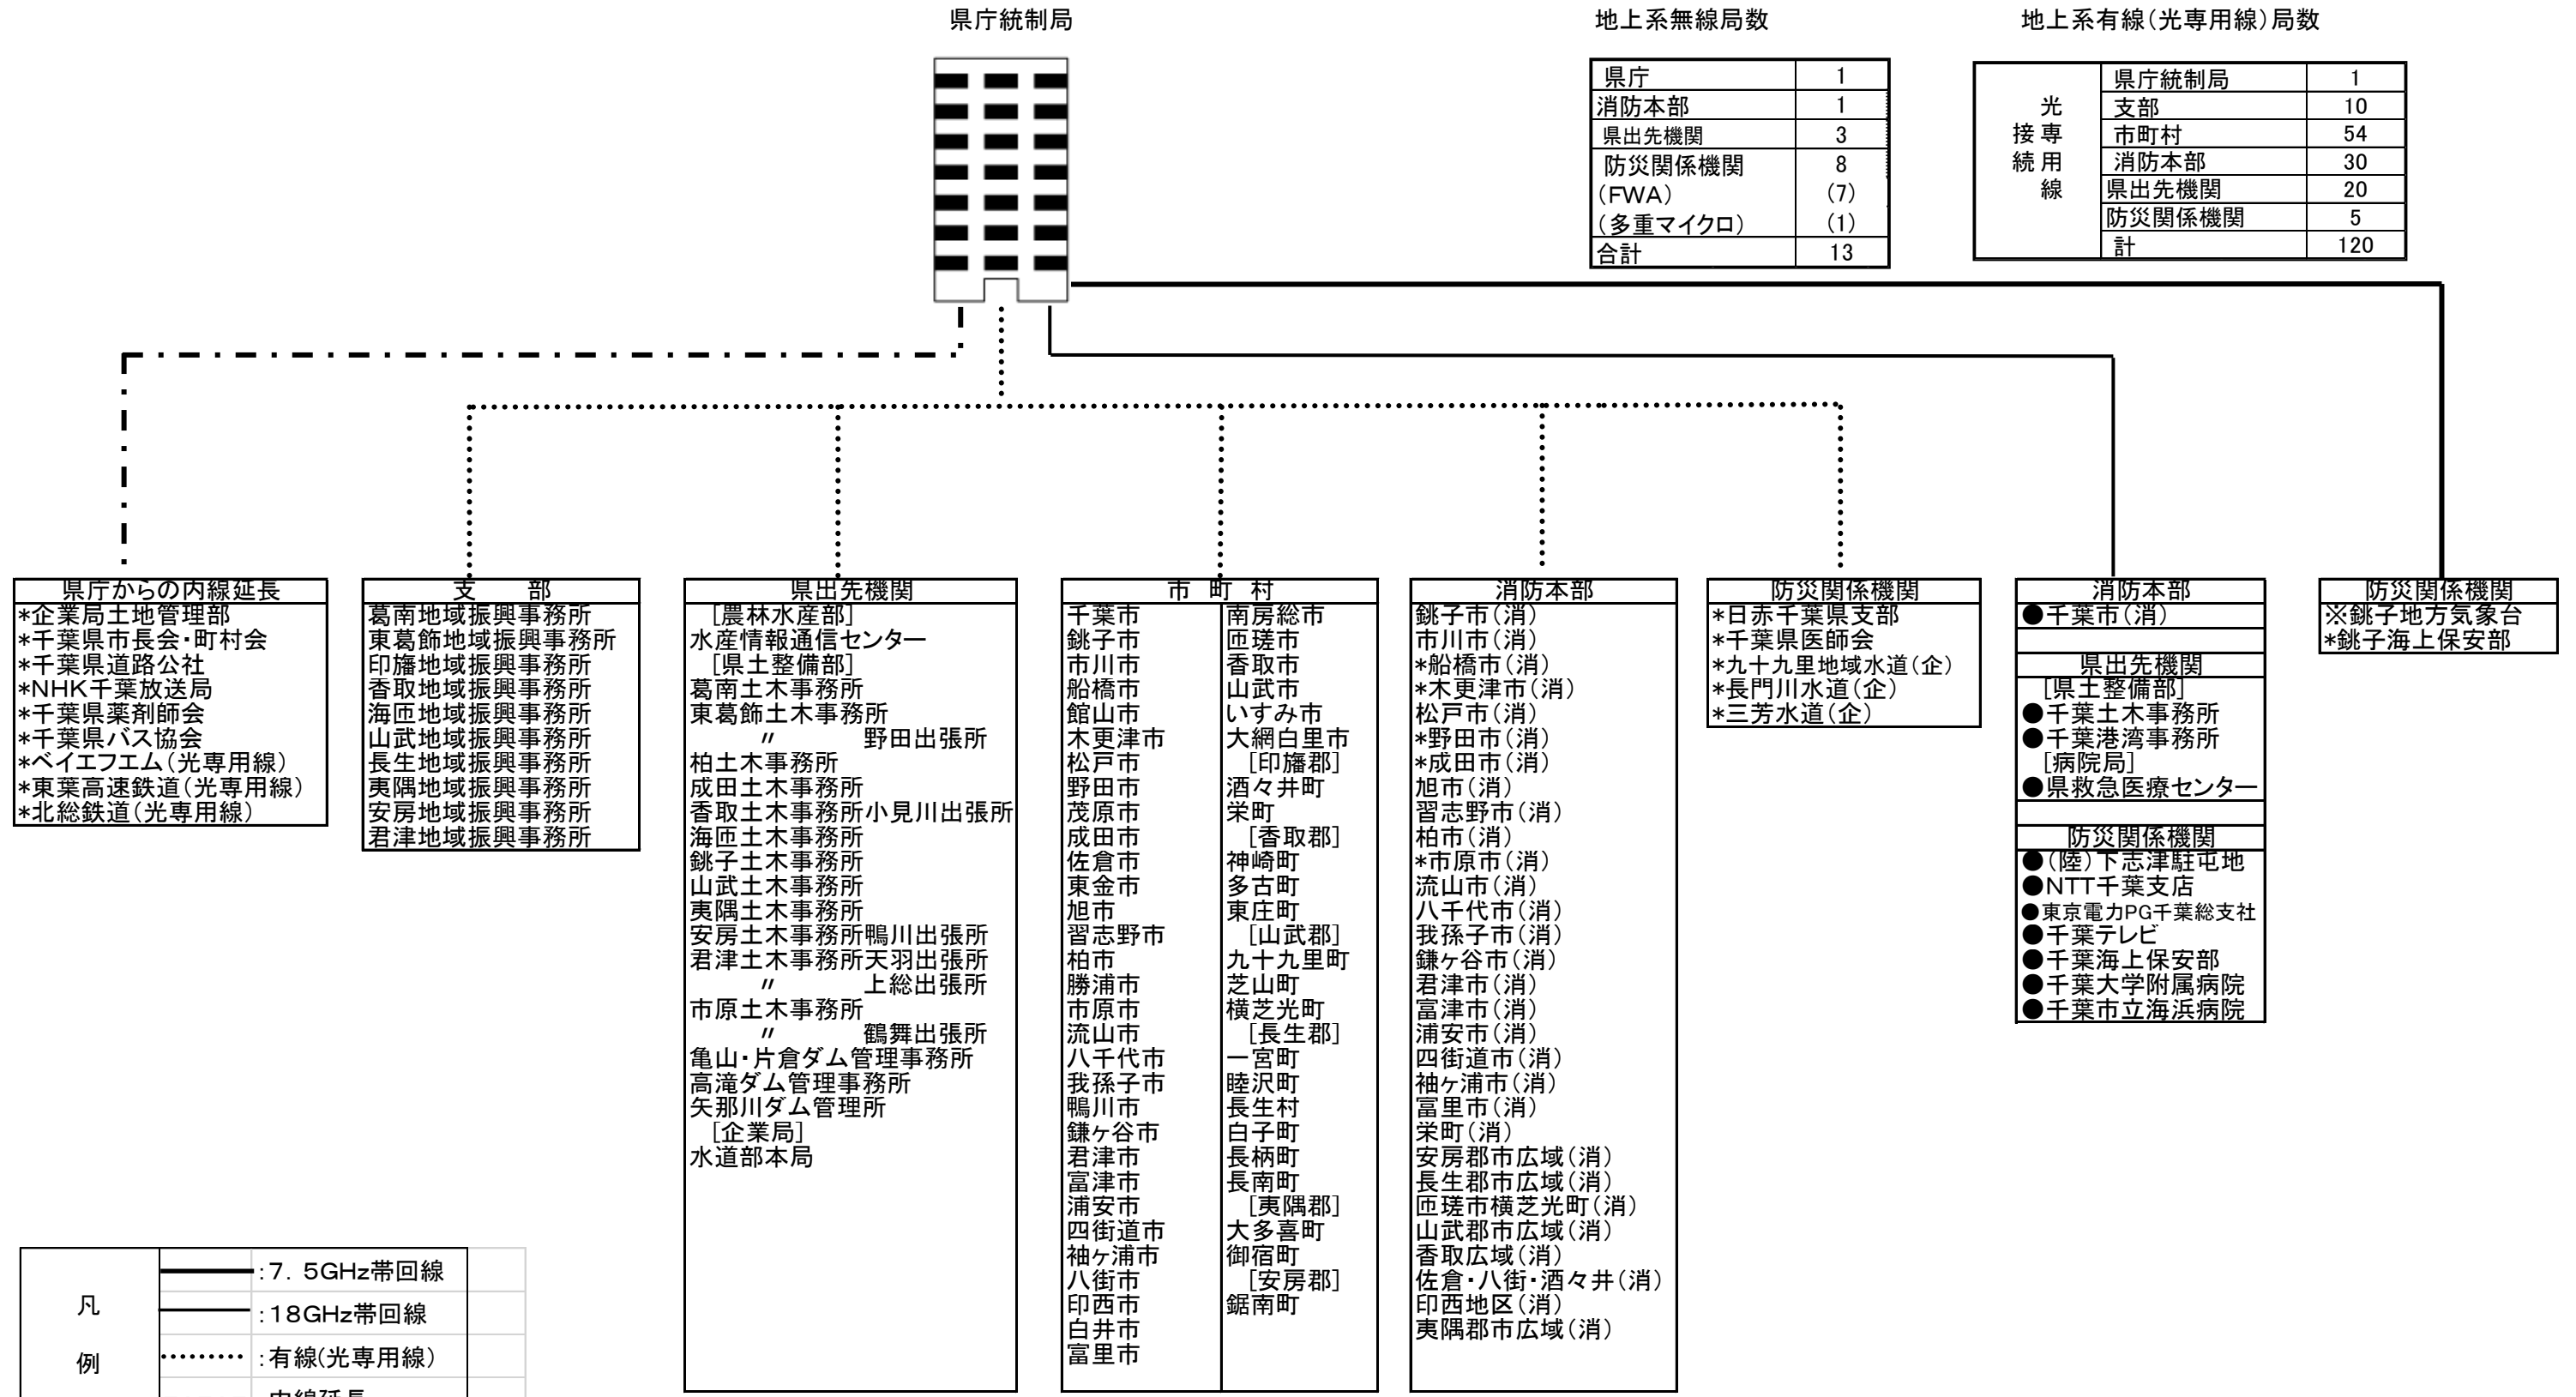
県庁統制局

地上系無線局数

| 県庁 | 1 |
|---|---|
| 消防本部 | 1 |
| 県出先機関 | 3 |
| 防災関係機関 | 8 |
| (FWA) | (7) |
| (多重マイクロ) | (1) |
| 合計 | 13 |

地上系有線(光専用線)局数

| 光専用線接続 | 県庁統制局 | 1 |
|---|---|---|
| | 支部 | 10 |
| | 市町村 | 54 |
| | 消防本部 | 30 |
| | 県出先機関 | 20 |
| | 防災関係機関 | 5 |
| | 計 | 120 |

県庁からの内線延長
*企業局土地管理部
*千葉県市長会・町村会
*千葉県道路公社
*NHK千葉放送局
*千葉県薬剤師会
*千葉県バス協会
*ベイエフエム(光専用線)
*東葉高速鉄道(光専用線)
*北総鉄道(光専用線)

支 部
葛南地域振興事務所
東葛飾地域振興事務所
印旛地域振興事務所
香取地域振興事務所
海匝地域振興事務所
山武地域振興事務所
長生地域振興事務所
夷隅地域振興事務所
安房地域振興事務所
君津地域振興事務所

県出先機関
[農林水産部]
水産情報通信センター
[県土整備部]
葛南土木事務所
東葛飾土木事務所
〃 野田出張所
柏土木事務所
成田土木事務所
香取土木事務所小見川出張所
海匝土木事務所
銚子土木事務所
山武土木事務所
夷隅土木事務所
安房土木事務所鴨川出張所
君津土木事務所天羽出張所
〃 上総出張所
市原土木事務所
〃 鶴舞出張所
亀山・片倉ダム管理事務所
高滝ダム管理事務所
矢那川ダム管理所
[企業局]
水道部本局

市 町 村
千葉市
銚子市
市川市
船橋市
館山市
木更津市
松戸市
野田市
茂原市
成田市
佐倉市
東金市
旭市
習志野市
柏市
勝浦市
市原市
流山市
八千代市
我孫子市
鴨川市
鎌ケ谷市
君津市
富津市
浦安市
四街道市
袖ケ浦市
八街市
印西市
白井市
富里市

南房総市
匝瑳市
香取市
山武市
いすみ市
大網白里市
[印旛郡]
酒々井町
栄町
[香取郡]
神崎町
多古町
東庄町
[山武郡]
九十九里町
芝山町
横芝光町
[長生郡]
一宮町
睦沢町
長生村
白子町
長柄町
長南町
[夷隅郡]
大多喜町
御宿町
[安房郡]
鋸南町

消防本部
銚子市(消)
市川市(消)
*船橋市(消)
*木更津市(消)
松戸市(消)
*野田市(消)
*成田市(消)
旭市(消)
習志野市(消)
柏市(消)
*市原市(消)
流山市(消)
八千代市(消)
我孫子市(消)
鎌ケ谷市(消)
君津市(消)
富津市(消)
浦安市(消)
四街道市(消)
袖ケ浦市(消)
富里市(消)
栄町(消)
安房郡市広域(消)
長生郡市広域(消)
匝瑳市横芝光町(消)
山武郡市広域(消)
香取広域(消)
佐倉・八街・酒々井(消)
印西地区(消)
夷隅郡市広域(消)

防災関係機関
*日赤千葉県支部
*千葉県医師会
*九十九里地域水道(企)
*長門川水道(企)
*三芳水道(企)

消防本部
●千葉市(消)

県出先機関
[県土整備部]
●千葉土木事務所
●千葉港湾事務所
[病院局]
●県救急医療センター

防災関係機関
●(陸)下志津駐屯地
●NTT千葉支店
●東京電力PG千葉総支社
●千葉テレビ
●千葉海上保安部
●千葉大学附属病院
●千葉市立海浜病院

防災関係機関
※銚子地方気象台
*銚子海上保安部

凡例
:7.5GHz帯回線
:18GHz帯回線
:有線(光専用線)
:内線延長